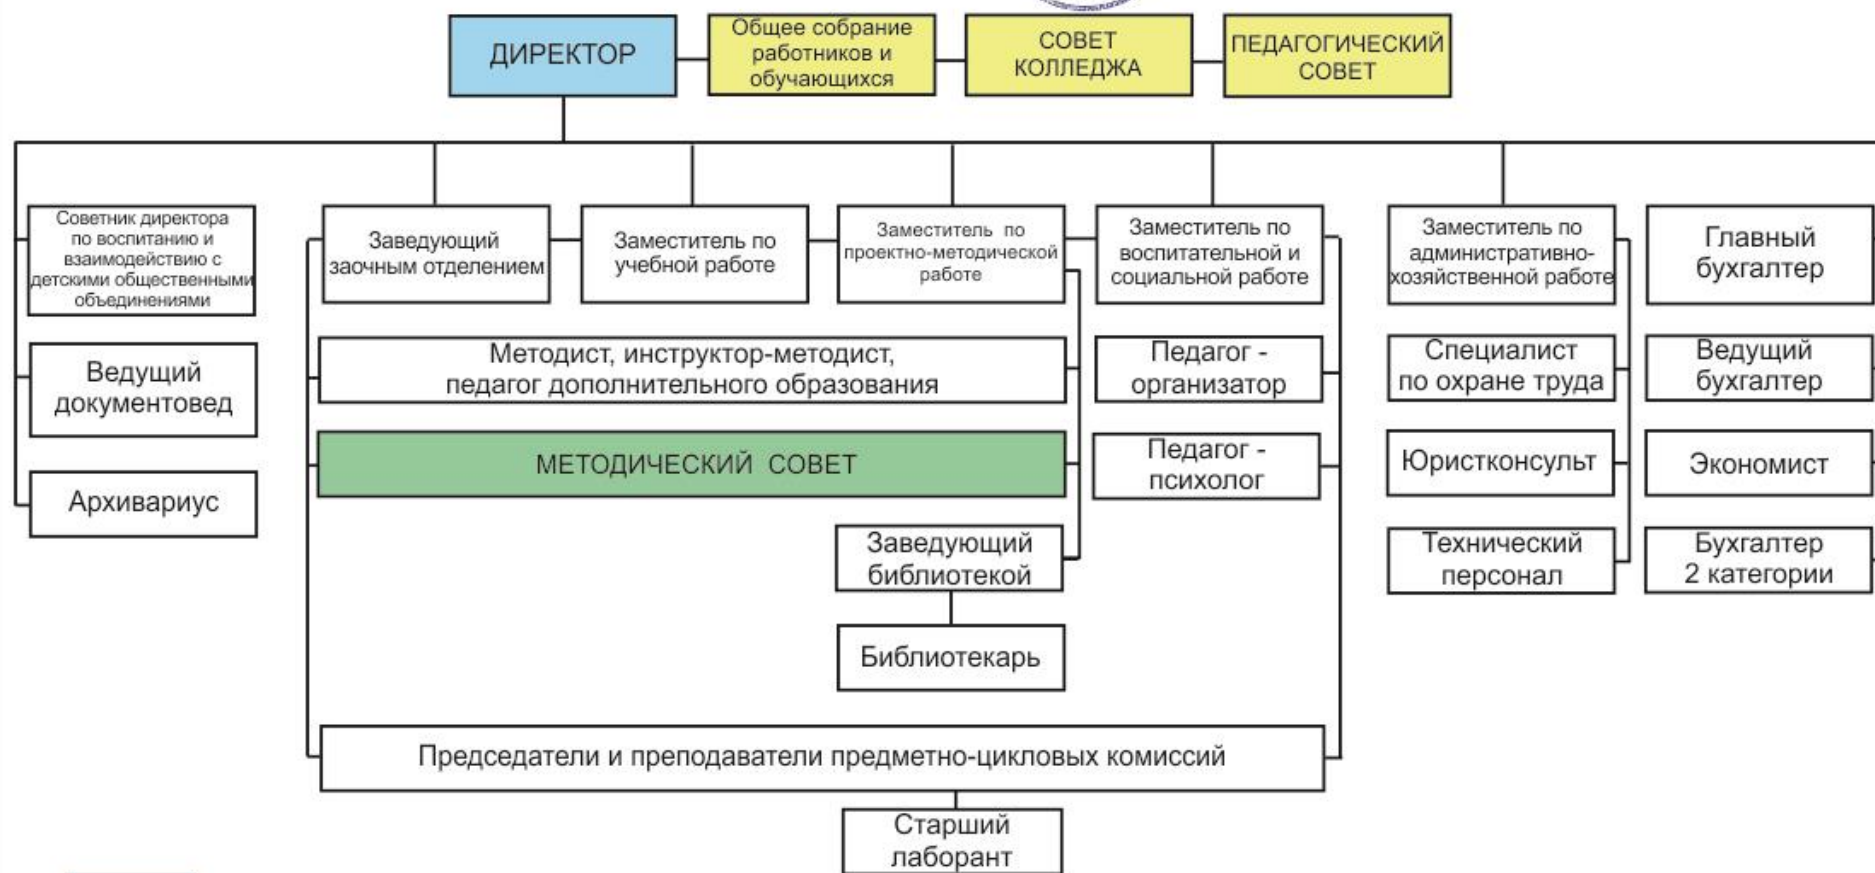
ДИРЕКТОР

Общее собрание работников и обучающихся

СОВЕТ КОЛЛЕДЖА

ПЕДАГОГИЧЕСКИЙ СОВЕТ

Советник директора по воспитанию и взаимодействию с детскими общественными объединениями

Ведущий документовед

Архивариус

Заведующий заочным отделением

Заместитель по учебной работе

Заместитель по проектно-методической работе

Заместитель по воспитательной и социальной работе

Методист, инструктор-методист, педагог дополнительного образования

МЕТОДИЧЕСКИЙ СОВЕТ

Педагог - организатор

Педагог - психолог

Заведующий библиотекой

Библиотекарь

Председатели и преподаватели предметно-цикловых комиссий

Старший лаборант

Заместитель по административно-хозяйственной работе

Специалист по охране труда

Юристконсульт

Технический персонал

Главный бухгалтер

Ведущий бухгалтер

Экономист

Бухгалтер 2 категории